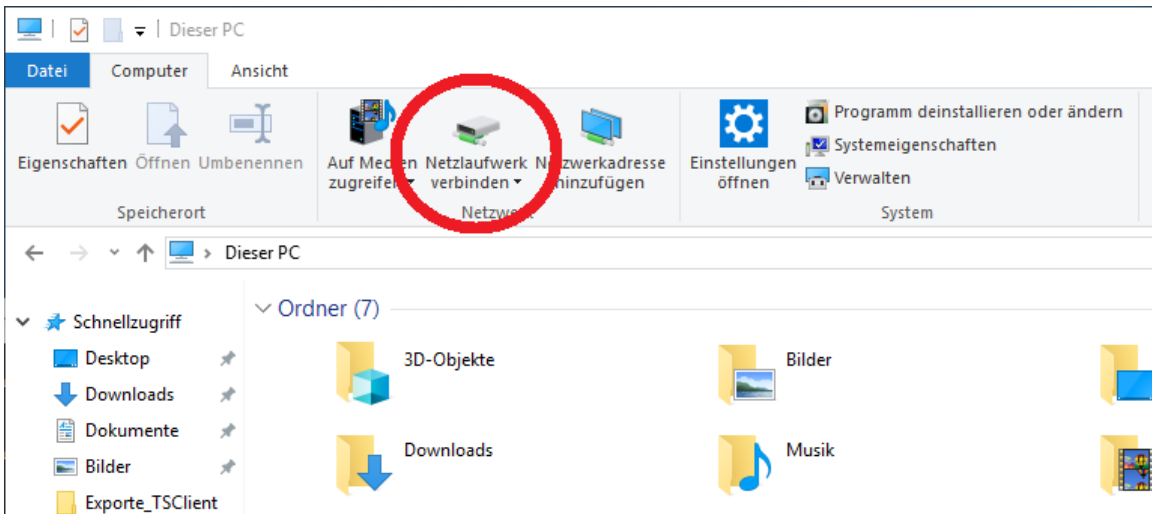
Dieser PC

Datei | Computer | Ansicht

Eigenschaften Öffnen Umbenennen
Speicherort

Auf Medien zugreifen
Netzlaufwerk verbinden
Netzwerkadresse hinzufügen
Netzwerk

Einstellungen öffnen
Programm deinstallieren oder ändern
Systemeigenschaften
Verwalten
System

Dieser PC

Schnellzugriff
Desktop
Downloads
Dokumente
Bilder
Exporte_TSClient

Ordner (7)
3D-Objekte
Bilder
Downloads
Musik